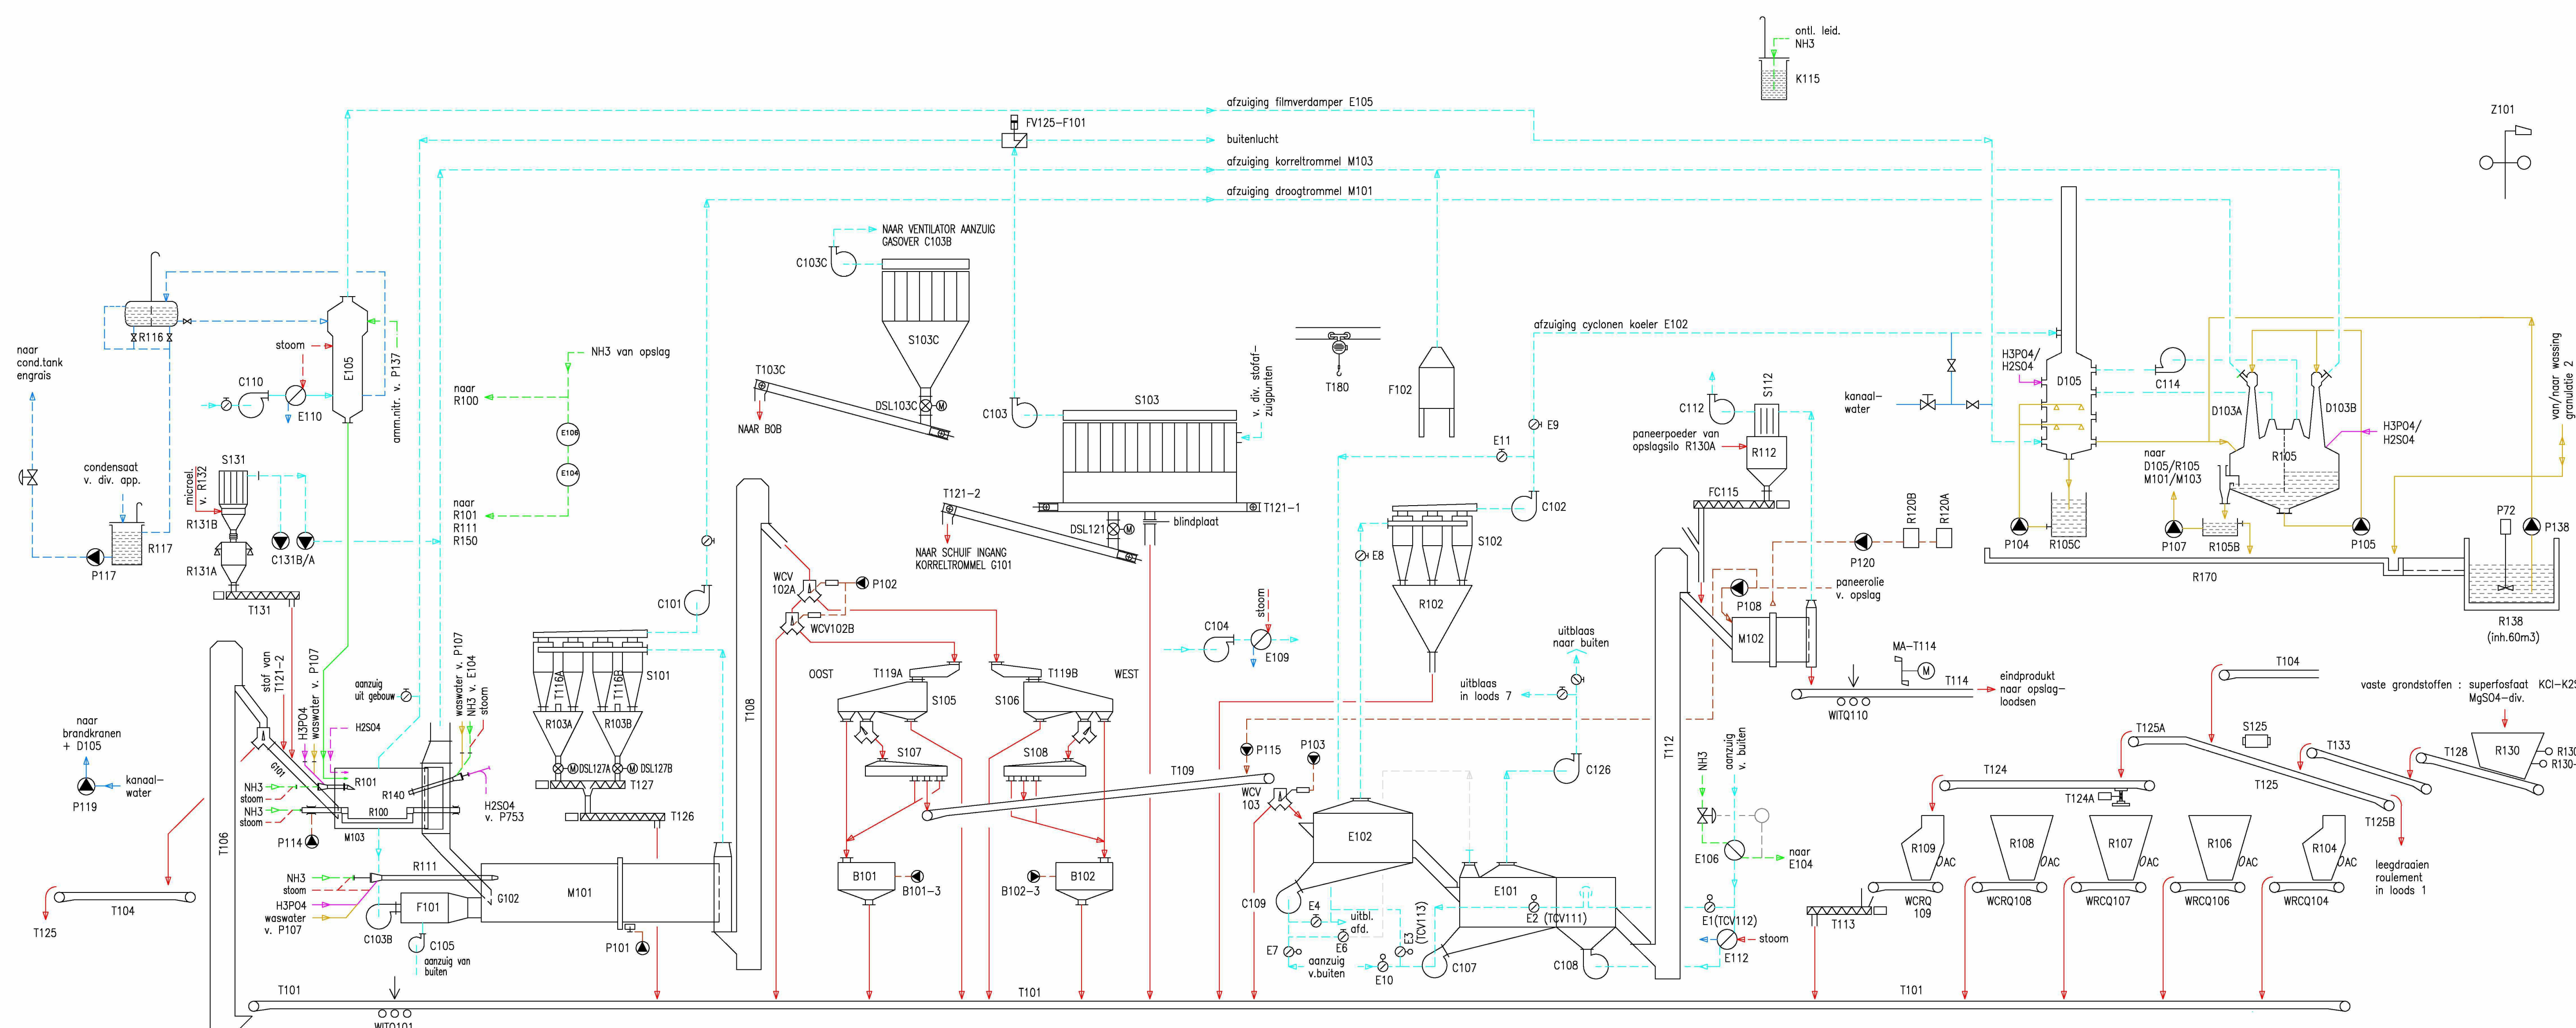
ontl. leid.
NH3
K115

afzuiging filmverdamper E105
FV125–F101
buitenlucht
afzuiging korreltrommel M103
afzuiging droogtrommel M101

Z101

NAAR VENTILATOR AANZUIG GASOVER C103B
C103C
S103C
T103C
DSL103C
NAAR BOB
C103
S103
v. div. stofafzuigpunten
T180
F102
afzuiging cyclonen koeler E102

naar cond.tank engrais
R116
stoom
E105
C110
E110
amm.nitr. v. P137
NH3 van opslag
naar R100
E106
E104
naar R101 R111 R150
condensaat v. div. app.
S131
microel. v. R132
R131B
R131A
C131B/A
R117
P117
T131

T121–2
NAAR SCHUIF INGANG KORRELTROMMEL G101
DSL121
blindplaat
T121–1
E11
E9
C102
S102
E8
R102
C112
S112
paneerpoeder van opslagsilo R130A
R112
FC115
R120B
R120A
P120
paneerolie v. opslag
P108
M102
kanaal-water
H3PO4/ H2SO4
D105
C114
D103A
D103B
R105
H3PO4/ H2SO4
naar D105/R105 M101/M103
P104
R105C
P107
R105B
P105
P72
P138
R170
R138 (inh.60m3)
van/naar wassing granulatie 2

C101
WCV 102A
P102
WCV102B
S101
T116A
T116B
R103A
R103B
DSL127A
DSL127B
T127
T126
T108
OOST
T119A
T119B
WEST
S105
S106
S107
S108
C104
stoom
E109
uitblaas naar buiten
uitblaas in loods 7
MA–T114
T114
eindprodukt naar opslag-loodsen
WITQ110
T104
vaste grondstoffen : superfosfaat KCl–K2
MgSO4–div.

naar brandkranen + D105
kanaal-water
P119
stof van T121–2
H3PO4
waswater v. P107
aanzuig uit gebouw
H2SO4
waswater v. P107
NH3 v. E104
stoom
G101
NH3
stoom
NH3
stoom
R101
R140
R100
H2SO4 v. P753
P114
M103
R111
NH3
stoom
H3PO4
waswater v. P107
F101
C103B
C105
aanzuig van buiten
G102
M101
P101
T106
T104
T125
T109
B101
B101–3
B102–3
B102
P115
P103
WCV 103
E102
C109
E4
uitbl. afd.
E6
E7
aanzuig v.buiten
E10
E3 (TCV113)
C107
C126
E101
E2 (TCV111)
C108
T112
NH3
aanzuig v. buiten
E106
naar E104
E1(TCV112)
stoom
E112
T113
R109
AC
WCRQ 109
R108
AC
WCRQ108
R107
AC
WRCQ107
R106
AC
WRCQ106
R104
AC
WRCQ104
T124
T124A
T125A
S125
T125
T133
T128
R130
R130
R130
T125B
leegdraaien roulement in loods 1
T101
T101
T101
WITQ101